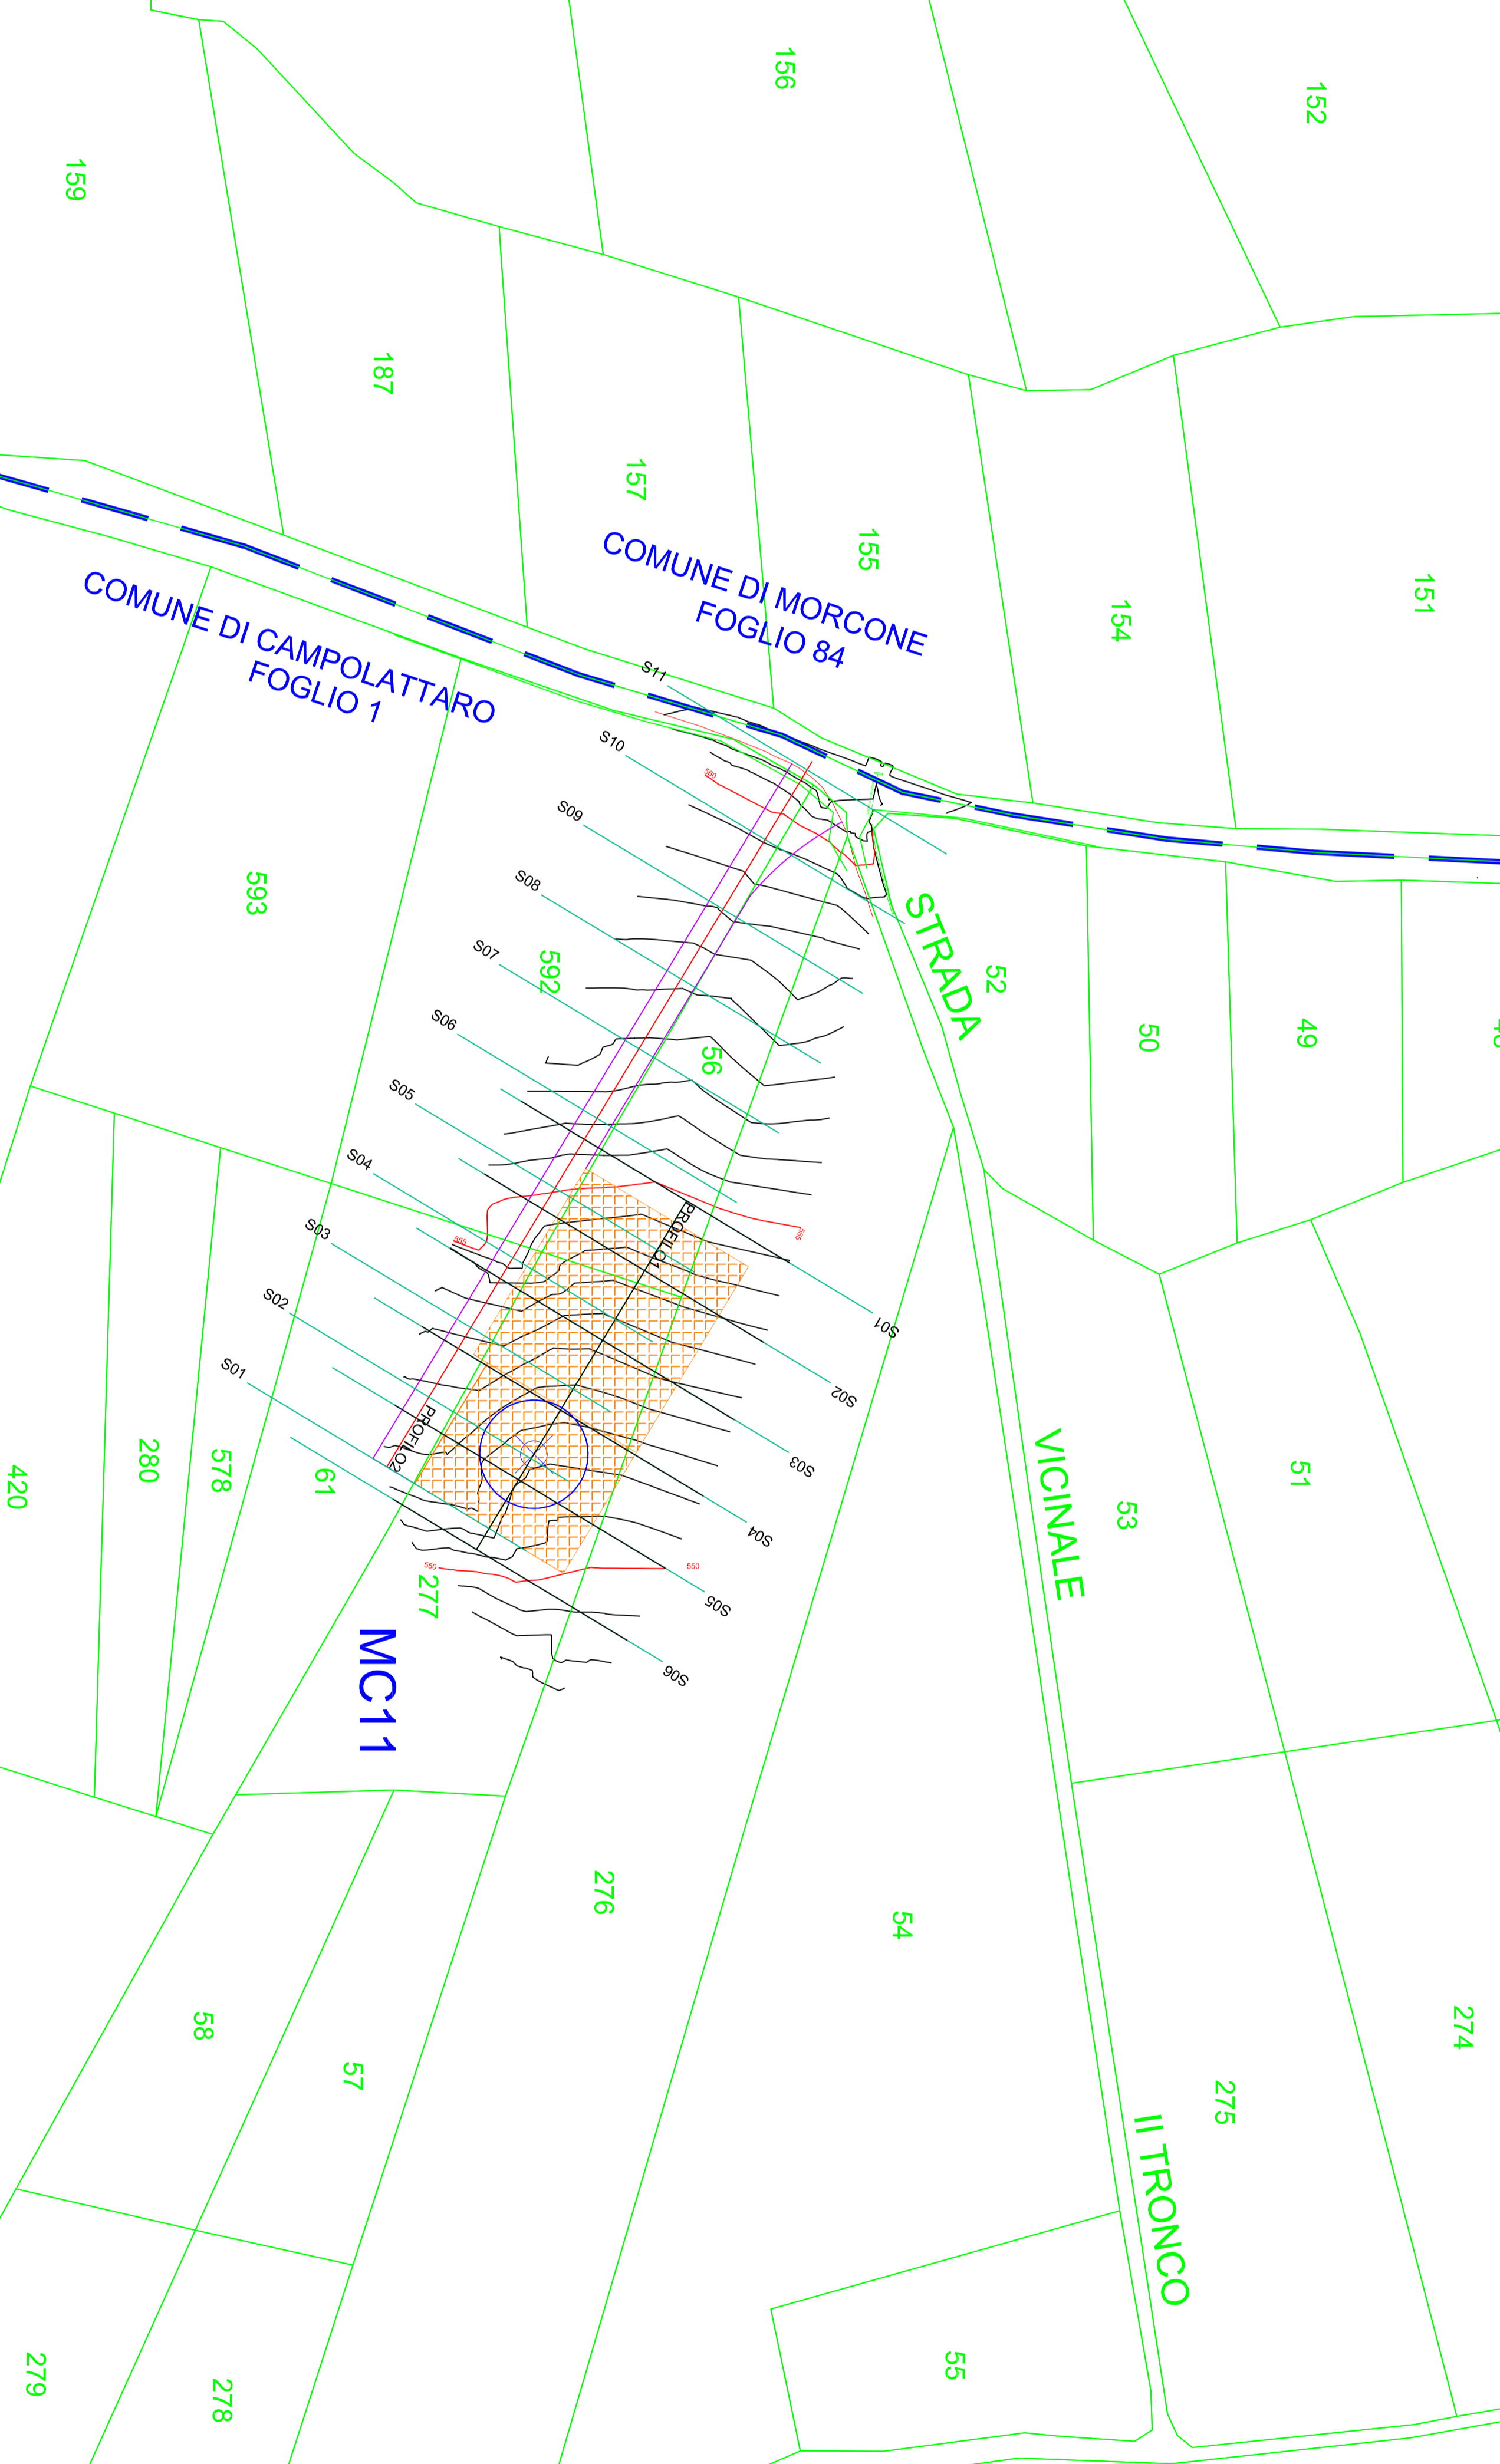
156
152
159
187
157
155
151
154
COMUNE DI MORCONE
FOGLIO 84
COMUNE DI CAMPOLATTARO
FOGLIO 1
S11
S10
560
S09
S08
S07
S06
S05
S04
S03
S02
S01
593
592
56
STRADA
52
50
49
555
PROFILO1
555
S01
S02
S03
S04
S05
S06
PROFILO2
420
280
578
61
550
550
277
MC11
VICINALE
53
51
276
54
58
57
274
275
II TRONCO
279
278
55